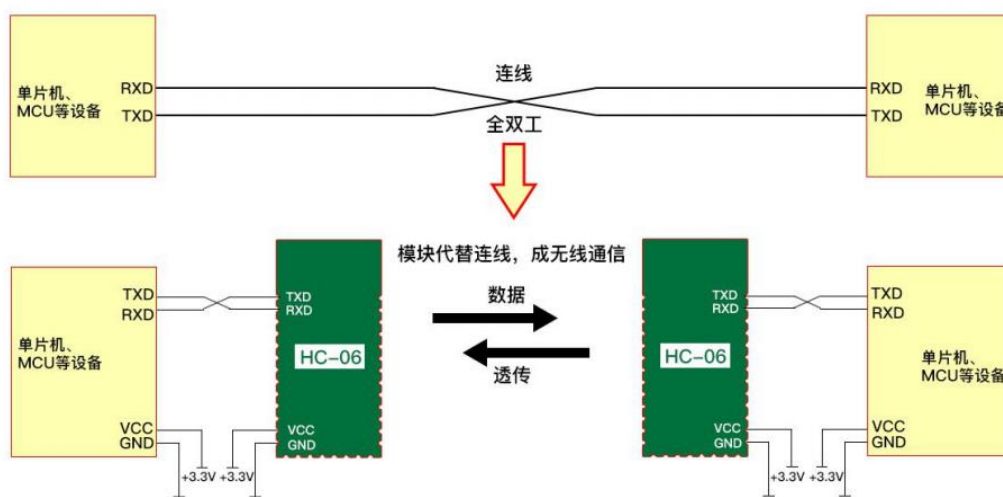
单片机、
MCU等设备

RXD
TXD

连线

全双工

RXD
TXD

单片机、
MCU等设备

模块代替连线，成无线通信

单片机、
MCU等设备

TXD
RXD

VCC
GND

+3.3V +3.3V

TXD
RXD

HC-06

VCC
GND

数据

透传

TXD
RXD

HC-06

VCC
GND

+3.3V +3.3V

TXD
RXD

单片机、
MCU等设备

VCC
GND